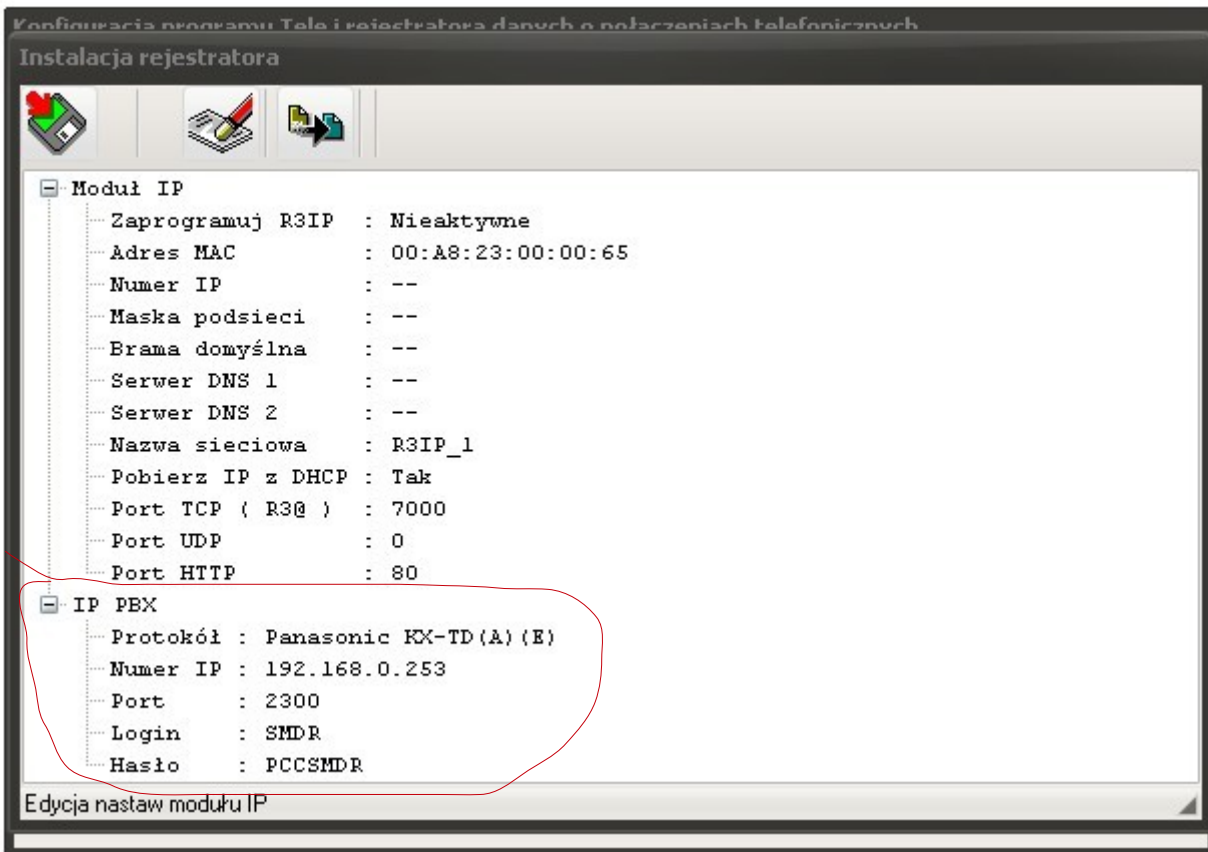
Konfiguracja programu Tele i rejestratora danych o połączeniach telefonicznych
Instalacja rejestratora

Moduł IP
Zaprogramuj R3IP : Nieaktywne
Adres MAC : 00:A8:23:00:00:65
Numer IP : --
Maska podsieci : --
Brama domyślna : --
Serwer DNS 1 : --
Serwer DNS 2 : --
Nazwa sieciowa : R3IP_1
Pobierz IP z DHCP : Tak
Port TCP ( R3@ ) : 7000
Port UDP : 0
Port HTTP : 80
IP PBX
Protokół : Panasonic KX-TD(A)(E)
Numer IP : 192.168.0.253
Port : 2300
Login : SMDR
Hasło : PCCSMDR

Edycja nastaw modułu IP